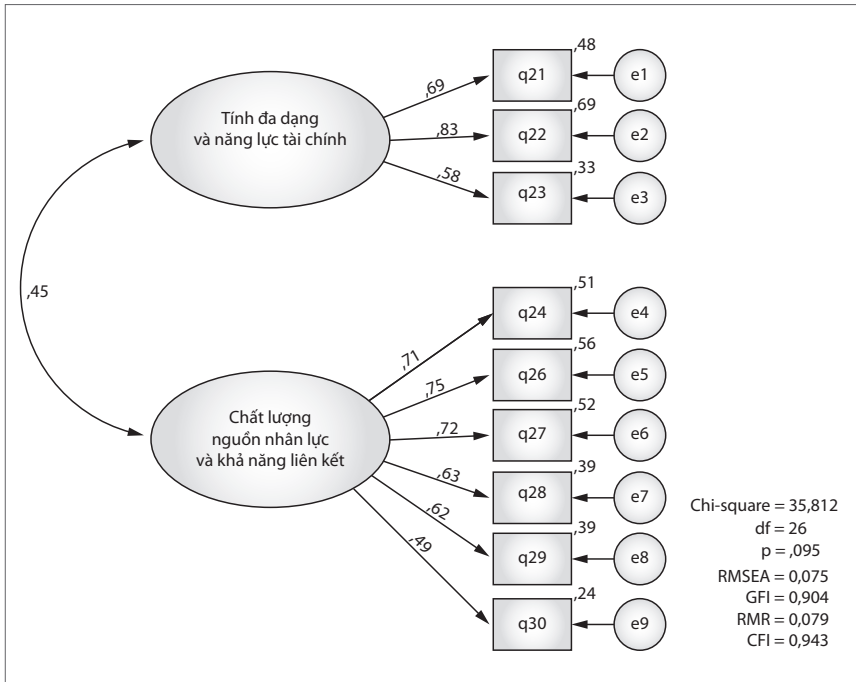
Tính đa dạng và năng lực tài chính

,69
,83
,58

q21
,48
e1

q22
,69
e2

q23
,33
e3

,45

Chất lượng nguồn nhân lực và khả năng liên kết

,71
,75
,72
,63
,62
,49

q24
,51
e4

q26
,56
e5

q27
,52
e6

q28
,39
e7

q29
,39
e8

q30
,24
e9

Chi-square = 35,812
df = 26
p = ,095
RMSEA = 0,075
GFI = 0,904
RMR = 0,079
CFI = 0,943